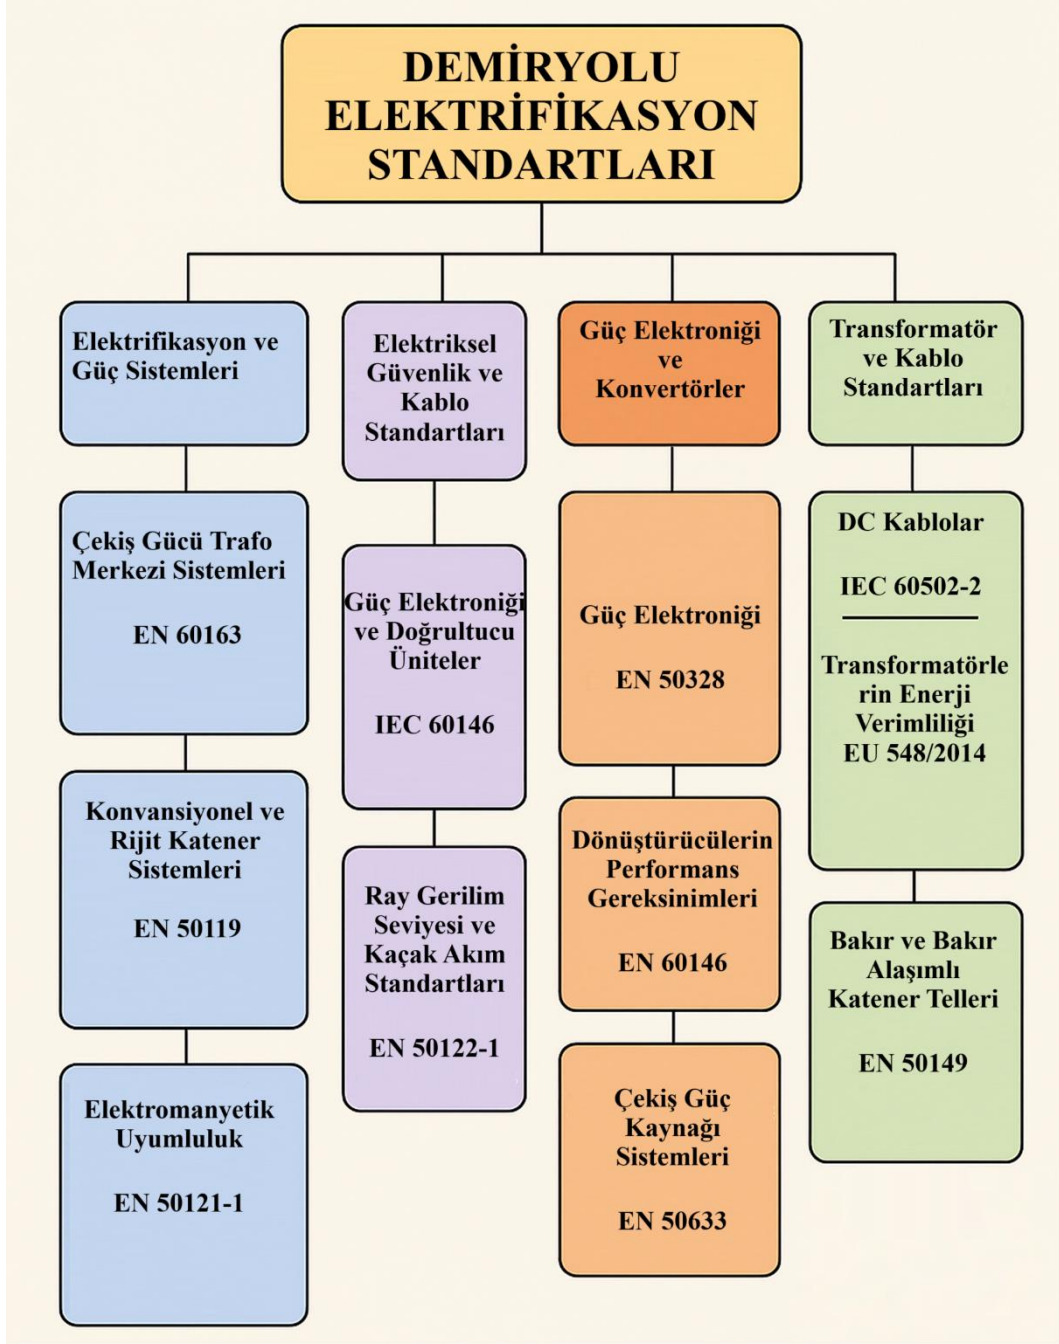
DEMİRYOLU ELEKTRİFİKASYON STANDARTLARI

Elektrifikasyon ve Güç Sistemleri

Çekiş Gücü Trafo Merkezi Sistemleri

EN 60163

Konvansiyonel ve Rijit Katener Sistemleri

EN 50119

Elektromanyetik Uyumluluk

EN 50121-1

Elektriksel Güvenlik ve Kablo Standartları

Güç Elektroniği ve Doğrultucu Üniteler

IEC 60146

Ray Gerilim Seviyesi ve Kaçak Akım Standartları

EN 50122-1

Güç Elektroniği ve Konvertörler

Güç Elektroniği

EN 50328

Dönüştürücülerin Performans Gereksinimleri

EN 60146

Çekiş Güç Kaynağı Sistemleri

EN 50633

Transformatör ve Kablo Standartları

DC Kablolar

IEC 60502-2

Transformatörlerin Enerji Verimliliği EU 548/2014

Bakır ve Bakır Alaşımlı Katener Telleri

EN 50149